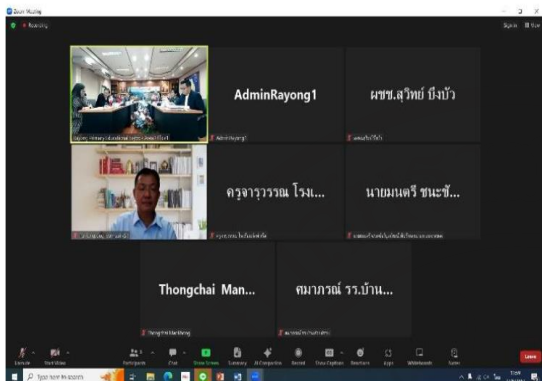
Zoom Meeting

Recording

AdminRayong1

ผชช.สุวิทย์ บึงบัว

ครูจารุวรรณ โรงเ...

นายมนตรี ชนะชั...

Thongchai Man...

ศมาภรณ์ รร.บ้าน...

AdminRayong1

Thongchai Man Manog

Unmute

Start Video

Participants

Chat

Share Screen

Summary

AI Companion

Record

Show Captions

Reactions

Apps

Whiteboards

Notes

Leave

Type here to search